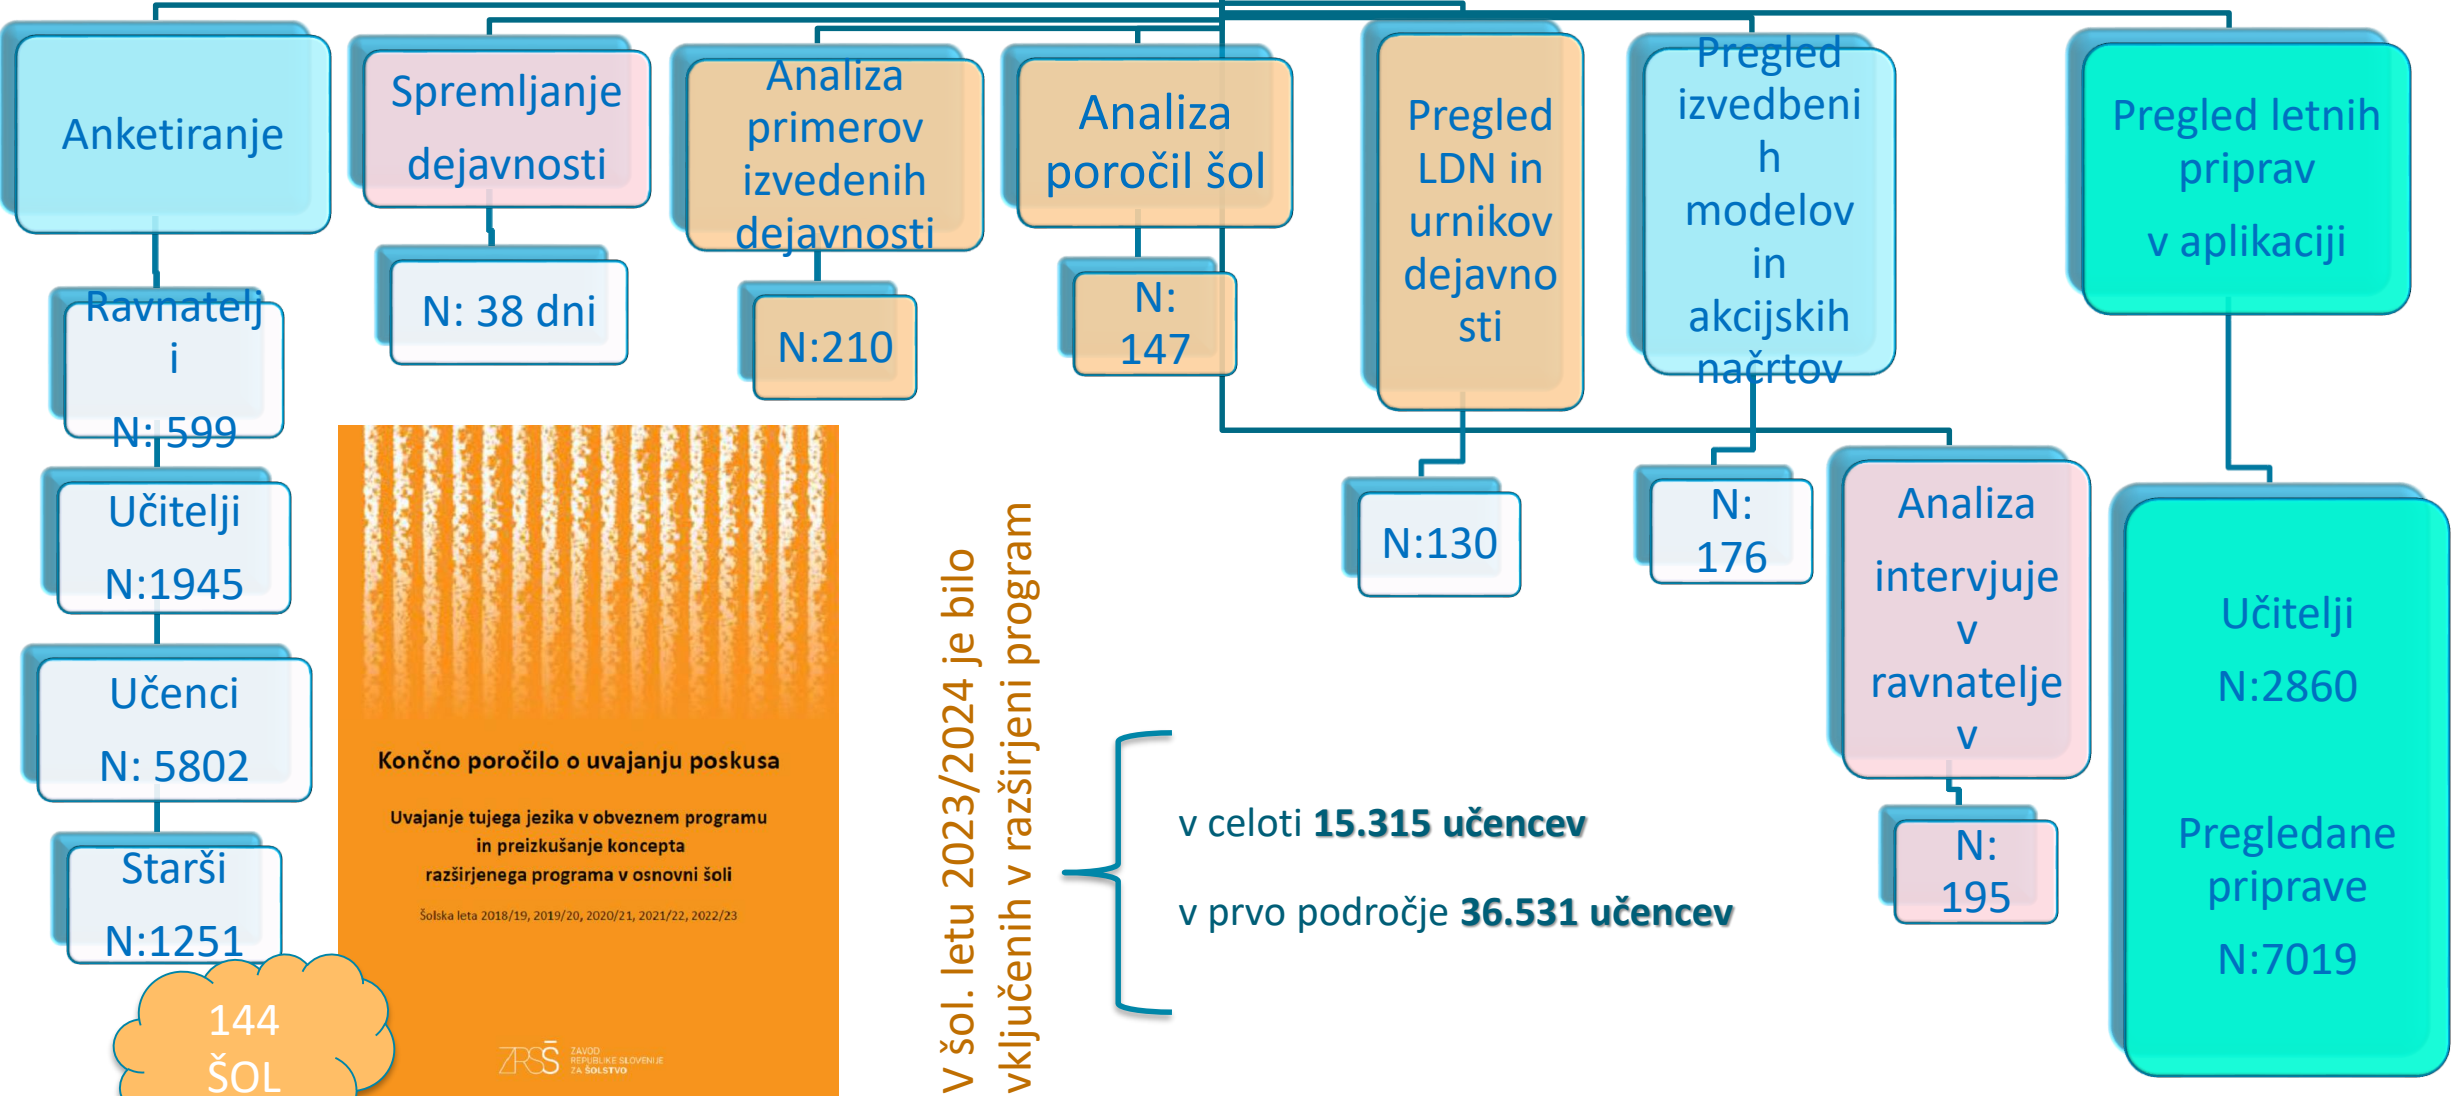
Anketiranje

Ravnatelji

N: 599

Učitelji

N:1945

Učenci

N: 5802

Starši

N:1251

144 ŠOL

Spremljanje dejavnosti

N: 38 dni

Analiza primerov izvedenih dejavnosti

N:210

Analiza poročil šol

N: 147

Pregled LDN in urnikov dejavnosti

N:130

Pregled izvedbenih modelov in akcijskih načrtov

N: 176

Analiza intervjujev v ravnateljev

N: 195

Pregled letnih priprav v aplikaciji

Učitelji

N:2860

Pregledane priprave

N:7019

Končno poročilo o uvajanju poskusa

Uvajanje tujega jezika v obveznem programu in preizkušanje koncepta razširjenega programa v osnovni šoli

Šolska leta 2018/19, 2019/20, 2020/21, 2021/22, 2022/23

ZRSŠ ZAVOD REPUBLIKE SLOVENIJE ZA ŠOLSTVO

V šol. letu 2023/2024 je bilo vključenih v razširjeni program

v celoti **15.315 učencev**

v prvo področje **36.531 učencev**